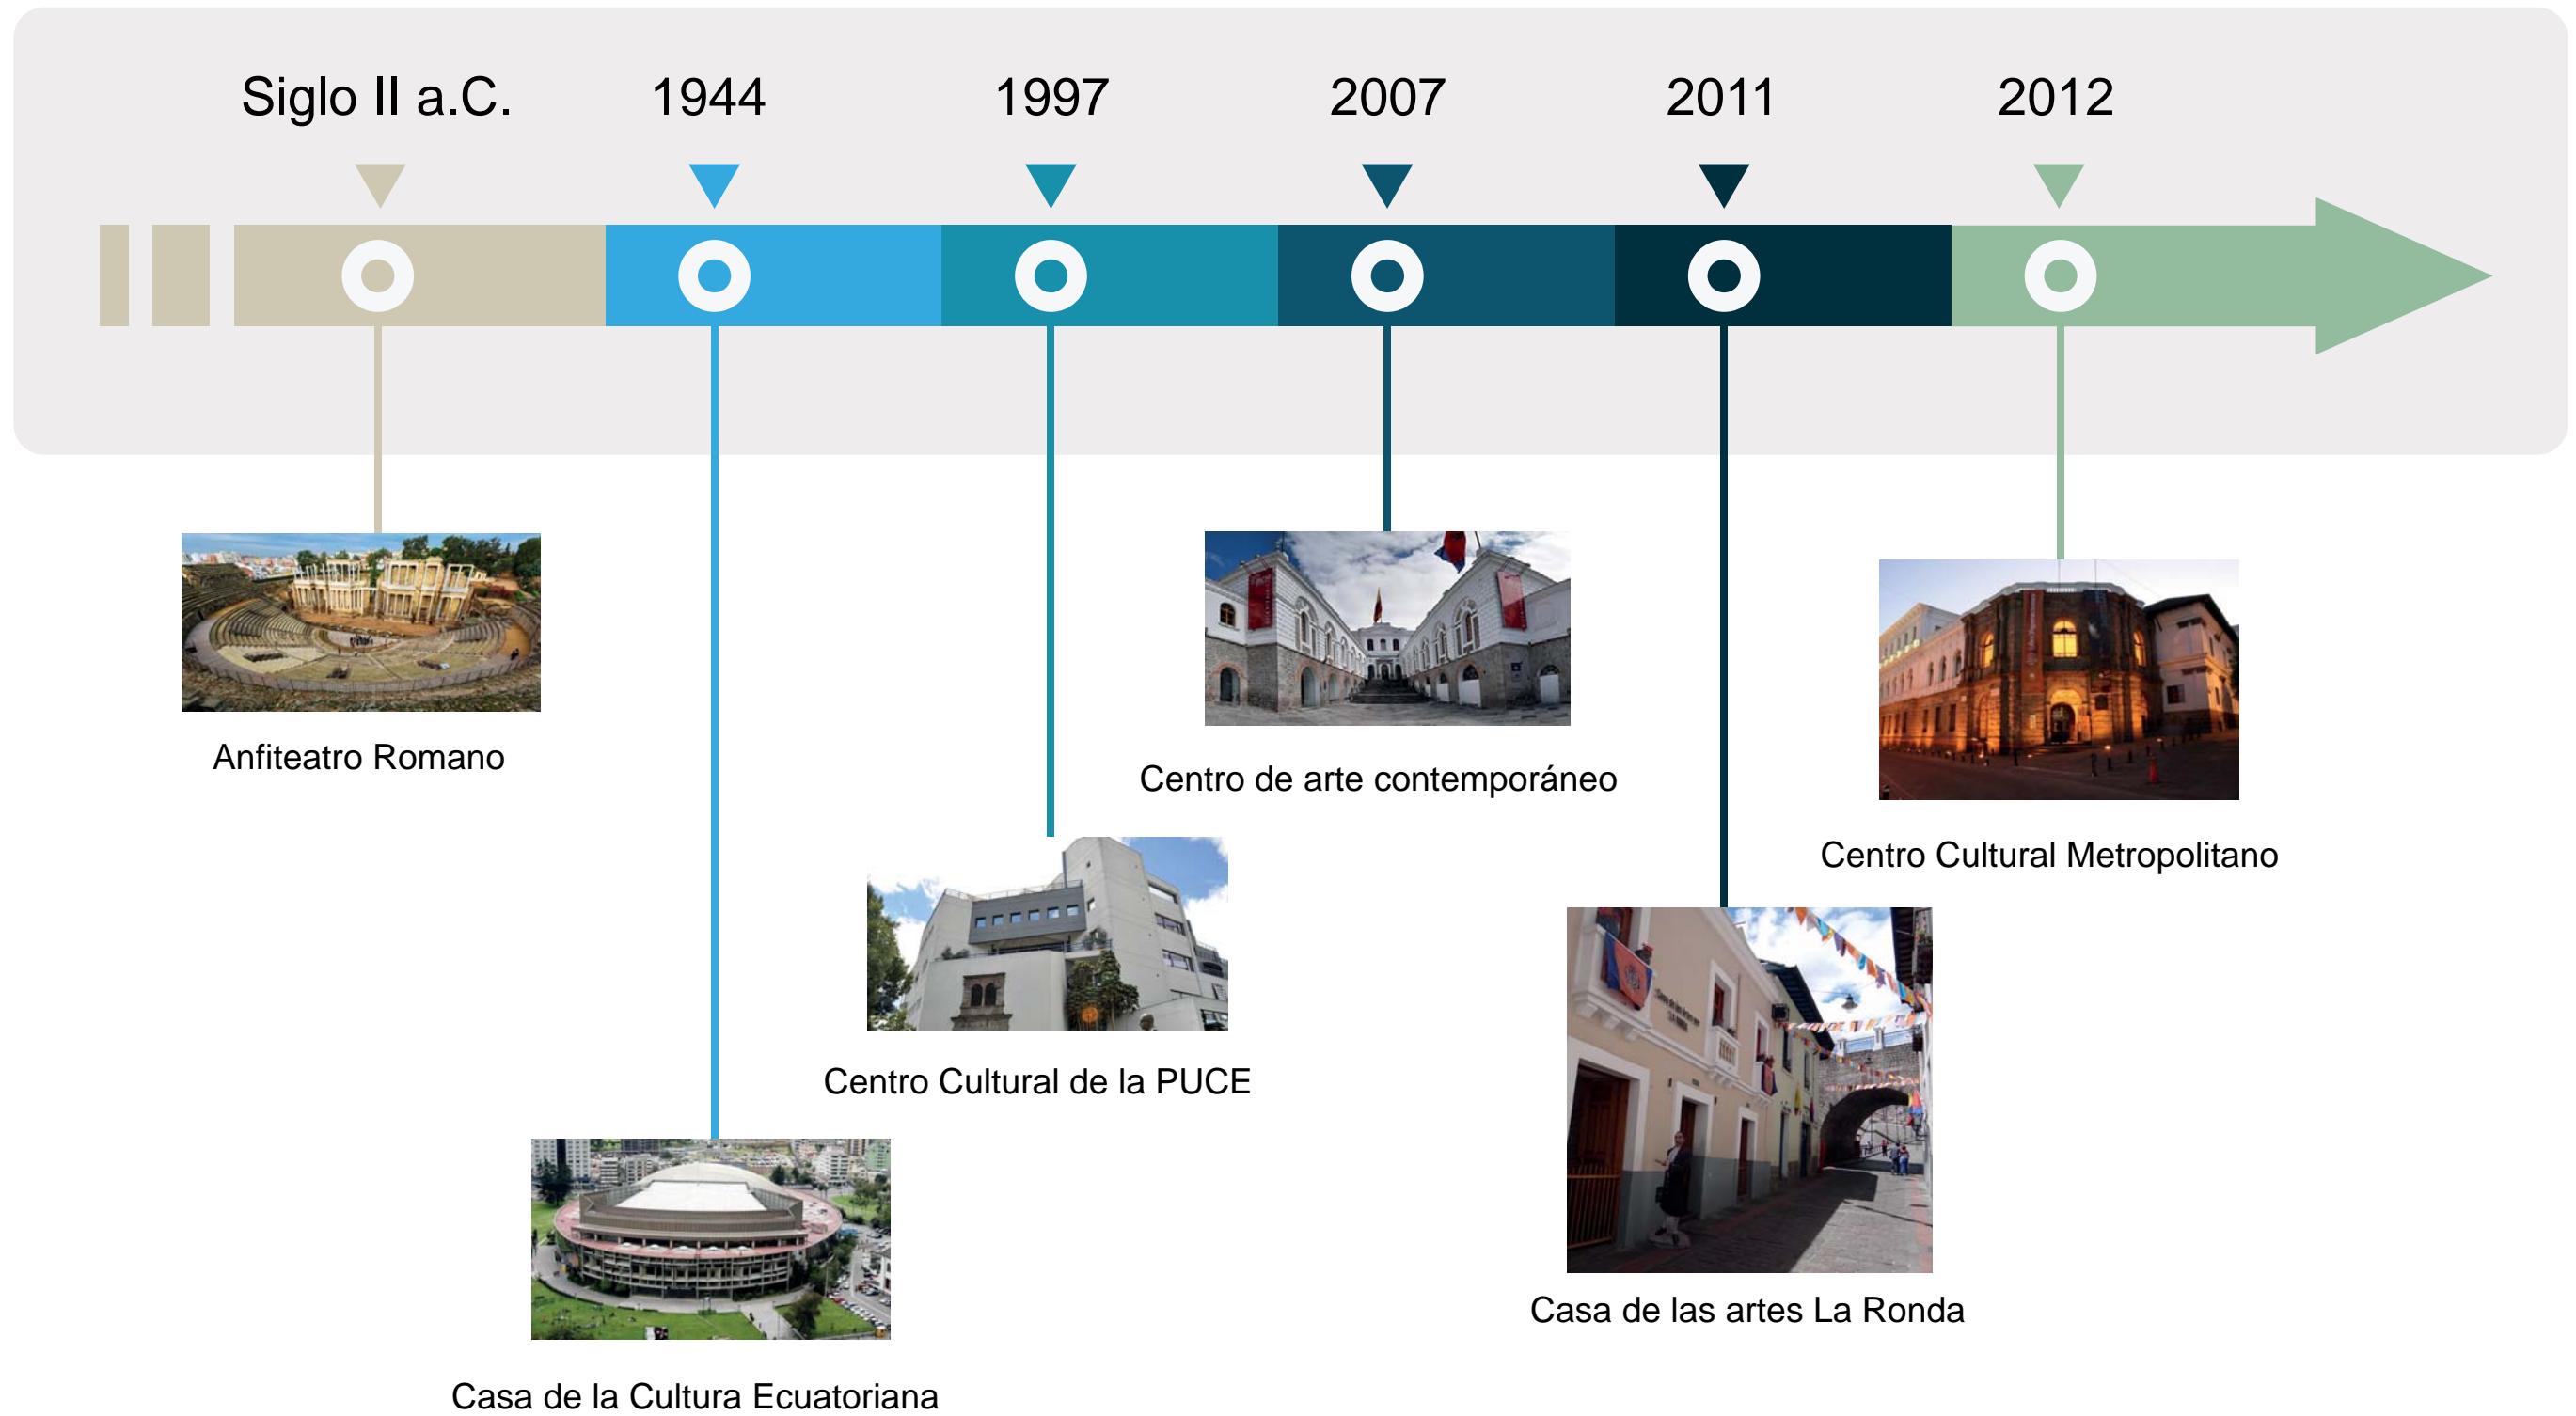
Siglo II a.C.
1944
1997
2007
2011
2012

Anfiteatro Romano

Casa de la Cultura Ecuatoriana

Centro Cultural de la PUCE

Centro de arte contemporáneo

Casa de las artes La Ronda

Centro Cultural Metropolitano